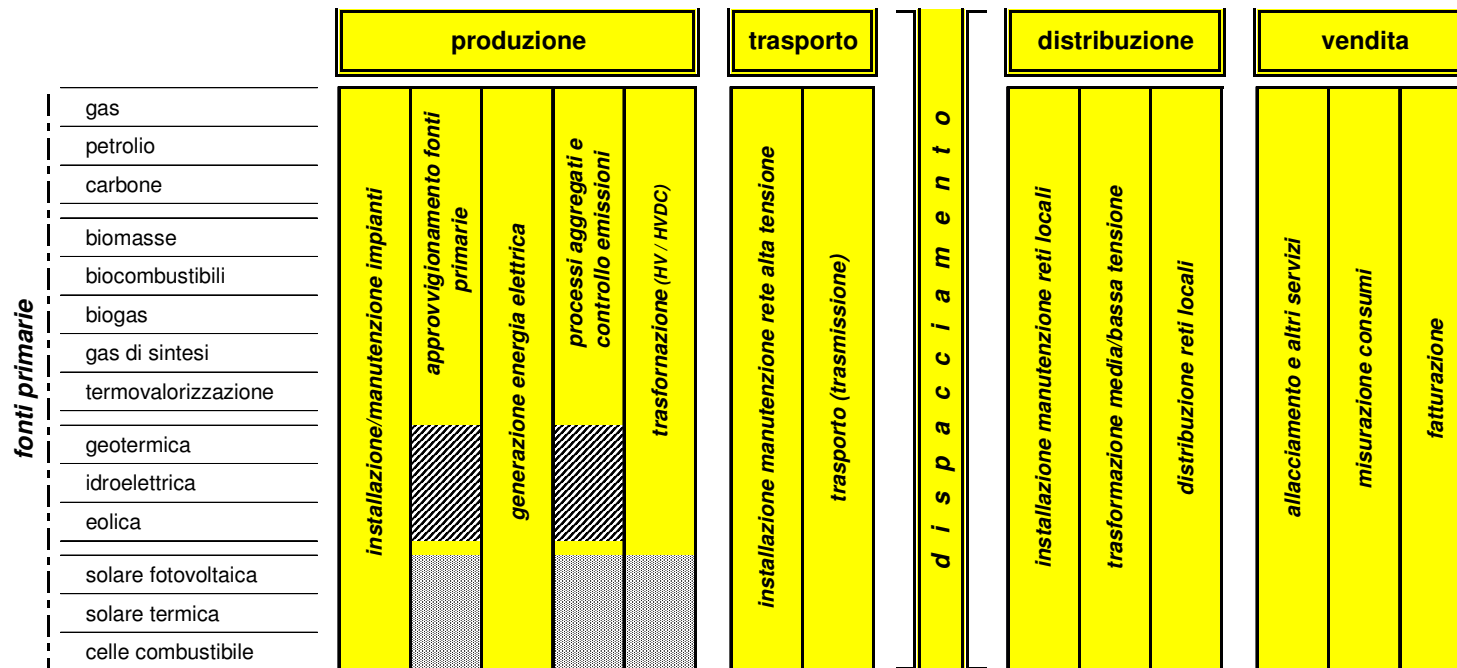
produzione

trasporto

distribuzione

vendita

fonti primarie

gas
petrolio
carbone
biomasse
biocombustibili
biogas
gas di sintesi
termovalorizzazione
geotermica
idroelettrica
eolica
solare fotovoltaica
solare termica
celle combustibile

installazione/manutenzione impianti

approvvigionamento fonti primarie

generazione energia elettrica

processi aggregati e controllo emissioni

trasformazione (HV / HVDC)

installazione manutenzione rete alta tensione

trasporto (trasmissione)

d i s p a c c i a m e n t o

installazione manutenzione reti locali

trasformazione media/bassa tensione

distribuzione reti locali

allacciamento e altri servizi

misurazione consumi

fatturazione